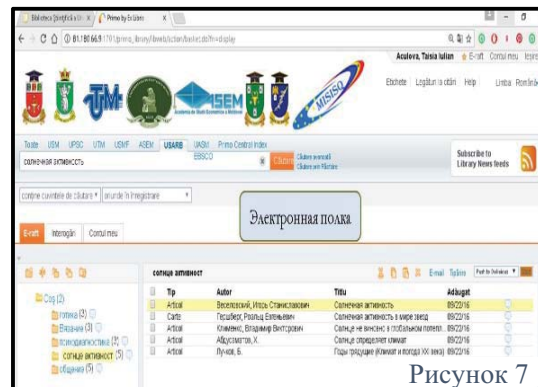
Biblioteca Ştiinţifică U × | Primo by Ex Libris ×

81.180.66.9:1701/primo_library/libweb/action/basket.do?fn=display

Aculova, Taisia Iulian | E-raft | Contul meu | Ieşire

Etichete | Legături la citări | Help | Limba: Română

Toate | USM | UPSC | UTM | USMF | ASEM | USARB | UASM | Primo Central Index | EBSCO

солнечная активность

Căutare avansată | Căutare prin Răsfoire

Subscribe to Library News feeds

conţine cuvintele de căutare | oriunde în înregistrare

Электронная полка

E-raft | Interogări | Contul meu

Cos (2)
готика (3)
Вязание (3)
психодиагностика (2)
солнце активност (5)
общение (5)

солнце активност

Email | Tipăres | Port to Refwork

| Tip | Autor | Titlu | Adăugat |
|---|---|---|---|
| Articol | Веселовский, Игорь Станиславович | Солнечная активность | 09/22/16 |
| Carte | Песабеке, Роальд Евгеньевич | Солнечная активность в мире звезд | 09/22/16 |
| Articol | Клименко, Владимир Викторович | Солнце не виновно в глобальном потепл... | 09/22/16 |
| Articol | Абдусаматов, Х. | Солнце определяет климат | 09/22/16 |
| Articol | Лучков, Б. | Годы грядущие (Климат и погода XXI века) | 09/22/16 |

Рисунок 7